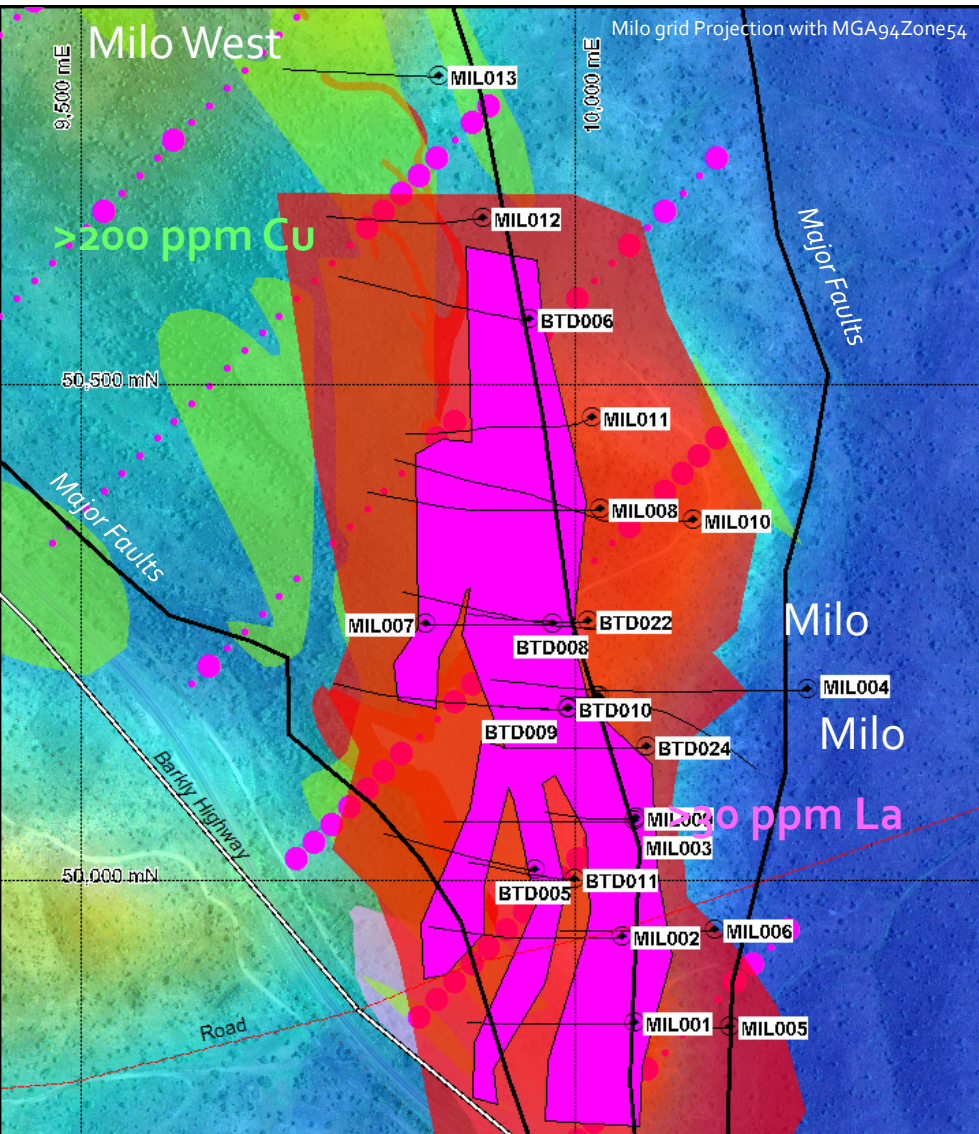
Milo West

Milo grid Projection with MGA94Zone54

9,500 mE

10,000 mE

MIL013

>200 ppm Cu

MIL012

Major Faults

BTD006

50,500 mN

MIL011

Major Faults

MIL008

MIL010

MIL007

BTD022

BTD008

Milo

MIL004

BTD010

BTD009

BTD024

Milo

Barkly Highway

MIL00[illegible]

>30 ppm La

MIL003

50,000 mN

BTD005

BTD011

MIL002

MIL006

Road

MIL001

MIL005